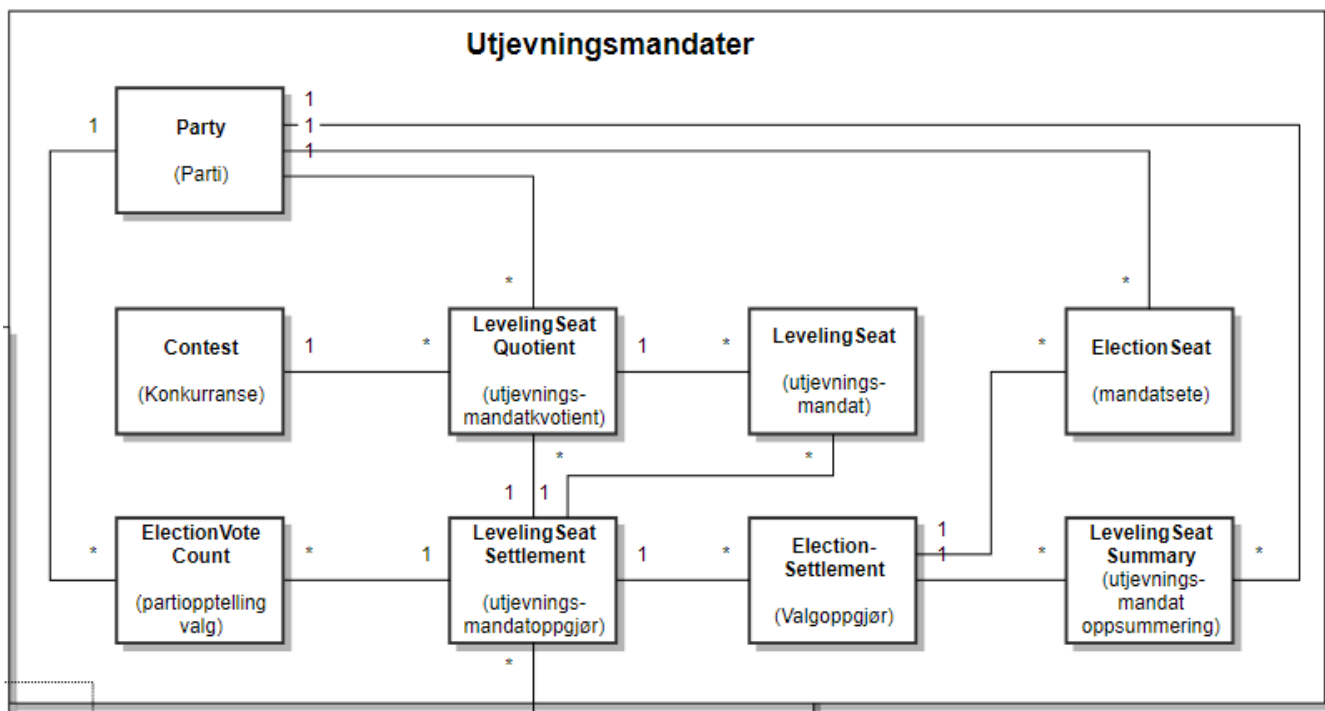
Utjevningsmandater

1

Party

(Parti)

1
1
1

*

Contest

(Konkurranse)

1

*

LevelingSeat Quotient

(utjevningsmandatkvotient)

1

*

LevelingSeat

(utjevningsmandat)

*

*

ElectionSeat

(mandatsete)

*

*

1 1

*

ElectionVote Count

(partiopptelling valg)

*

1

LevelingSeat Settlement

(utjevningsmandatoppgjør)

1

*

Election-Settlement

(Valgoppgjør)

1
1

*

LevelingSeat Summary

(utjevningsmandat oppsummering)

*

*